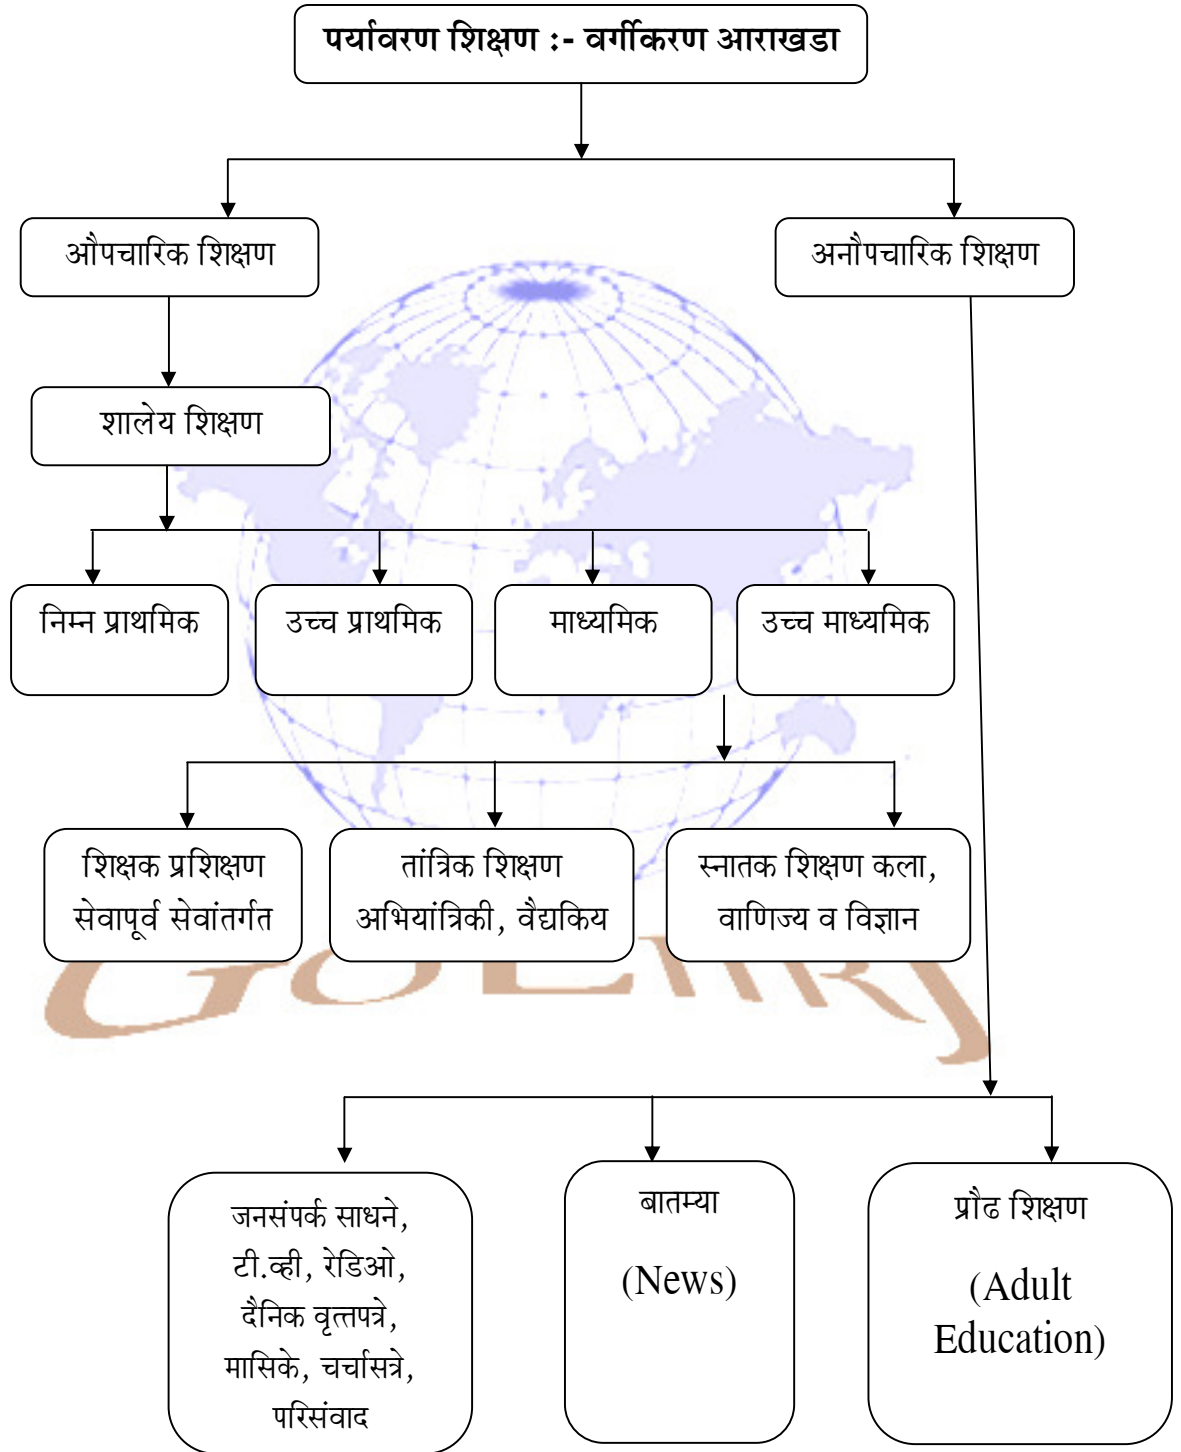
पर्यावरण शिक्षण :- वर्गीकरण आराखडा

औपचारिक शिक्षण

अनौपचारिक शिक्षण

शालेय शिक्षण

निम्न प्राथमिक

उच्च प्राथमिक

माध्यमिक

उच्च माध्यमिक

शिक्षक प्रशिक्षण सेवापूर्व सेवांतर्गत

तांत्रिक शिक्षण अभियांत्रिकी, वैद्यकिय

स्नातक शिक्षण कला, वाणिज्य व विज्ञान

GOEIRJ

जनसंपर्क साधने, टी.व्ही, रेडिओ, दैनिक वृत्तपत्रे, मासिके, चर्चासत्रे, परिसंवाद

बातम्या

(News)

प्रौढ शिक्षण

(Adult Education)